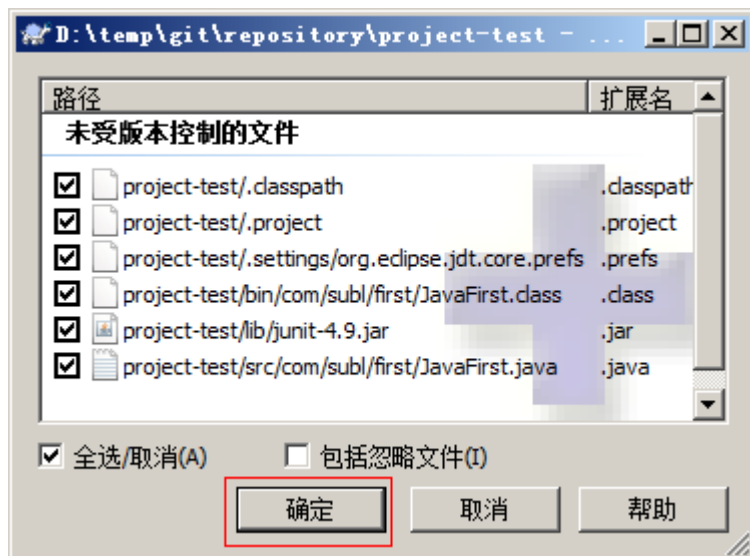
D:\temp\git\repository\project-test - ...

| 路径 | 扩展名 |
|---|---|
| 未受版本控制的文件 | |
| project-test/.classpath | .classpath |
| project-test/.project | .project |
| project-test/.settings/org.eclipse.jdt.core.prefs | .prefs |
| project-test/bin/com/subl/first/JavaFirst.class | .class |
| project-test/lib/junit-4.9.jar | .jar |
| project-test/src/com/subl/first/JavaFirst.java | .java |

全选/取消(A)　包括忽略文件(I)

确定　取消　帮助